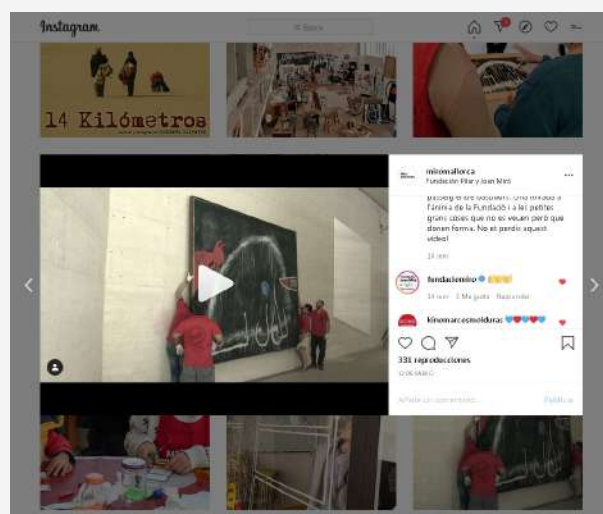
Instagram

Buscar

14 Kilómetros

miromallorca
Fundación Pilar y Joan Miró

passeig d'ere obtenen. Una mirada a l'ànima de la Fundació i a les petites grans coses que no es veuen però que donen forma. No et perdis aquest vídeo!

24 sem

fundaciomiro

24 sem 1 Me gusta Responder

kinemarcosmolduras

331 reproducciones

12 DE MARZO

Añade un comentario...

Publicar